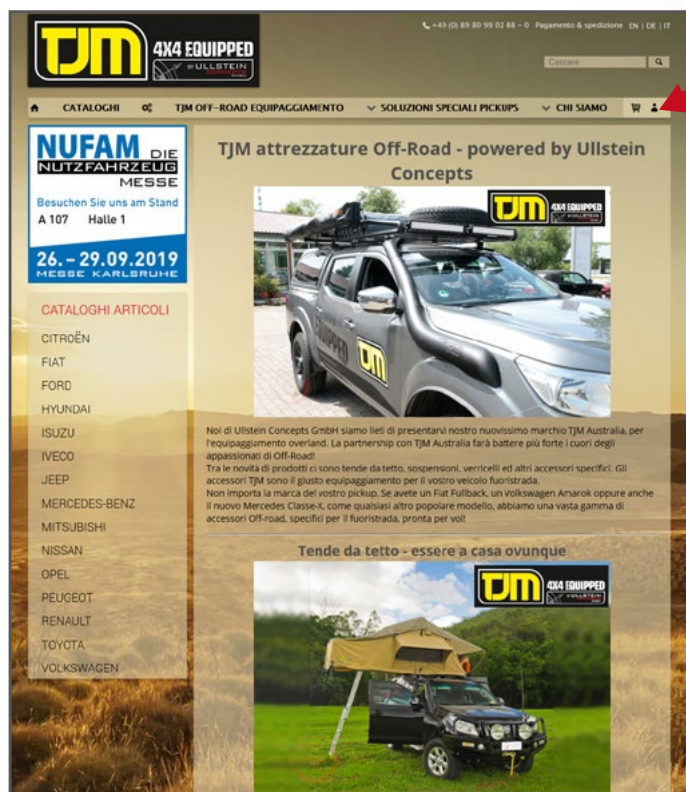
TJM 4X4 EQUIPPED BY ULLSTEIN CONCEPTS

+49 (0) 89 80 99 02 88 – 0 Pagamento & spedizione EN | DE | IT

Cercare

CATALOGHI TJM OFF-ROAD EQUIPAGGIAMENTO SOLUZIONI SPECIALI PICKUPS CHI SIAMO

NUFAM DIE NUTZFAHRZEUG MESSE
Besuchen Sie uns am Stand
A 107 Halle 1
26. – 29.09.2019
MESSE KARLSRUHE

CATALOGHI ARTICOLI
CITROËN
FIAT
FORD
HYUNDAI
ISUZU
IVECO
JEEP
MERCEDES-BENZ
MITSUBISHI
NISSAN
OPEL
PEUGEOT
RENAULT
TOYOTA
VOLKSWAGEN

TJM attrezzature Off-Road - powered by Ullstein Concepts

TJM 4X4 EQUIPPED

TJM

Noi di Ullstein Concepts GmbH siamo lieti di presentarvi nostro nuovissimo marchio TJM Australia, per l'equipaggiamento overland. La partnership con TJM Australia farà battere più forte i cuori degli appassionati di Off-Road!
Tra le novità di prodotti ci sono tende da tetto, sospensioni, verricelli ed altri accessori specifici. Gli accessori TJM sono il giusto equipaggiamento per il vostro veicolo fuoristrada.
Non importa la marca del vostro pickup. Se avete un Fiat Fullback, un Volkswagen Amarok oppure anche il nuovo Mercedes Classe-x, come qualsiasi altro popolare modello, abbiamo una vasta gamma di accessori Off-road, specifici per il fuoristrada, pronta per voi!

Tende da tetto - essere a casa ovunque

TJM 4X4 EQUIPPED